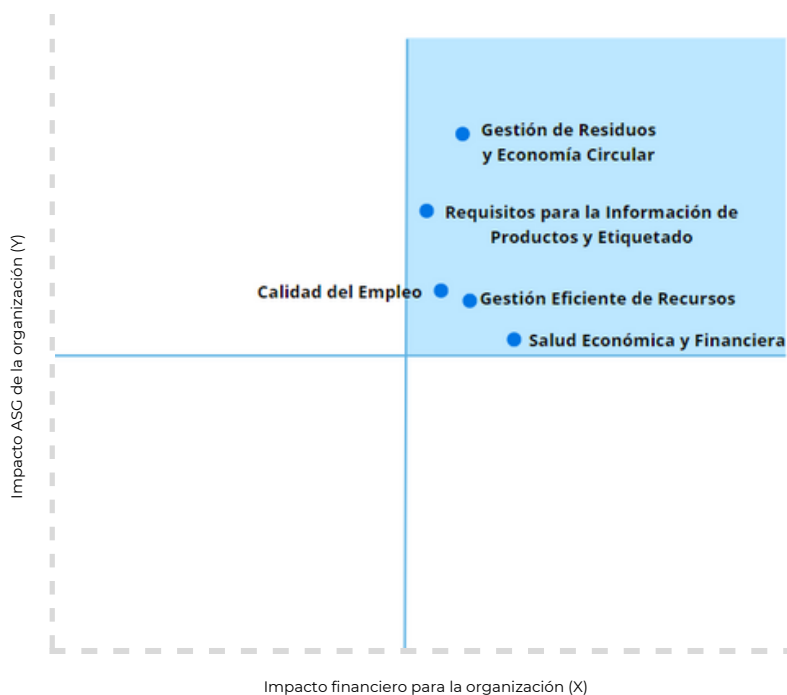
Gestión de Residuos y Economía Circular

Requisitos para la Información de Productos y Etiquetado

Calidad del Empleo

Gestión Eficiente de Recursos

Salud Económica y Financiera

Impacto ASG de la organización (Y)

Impacto financiero para la organización (X)